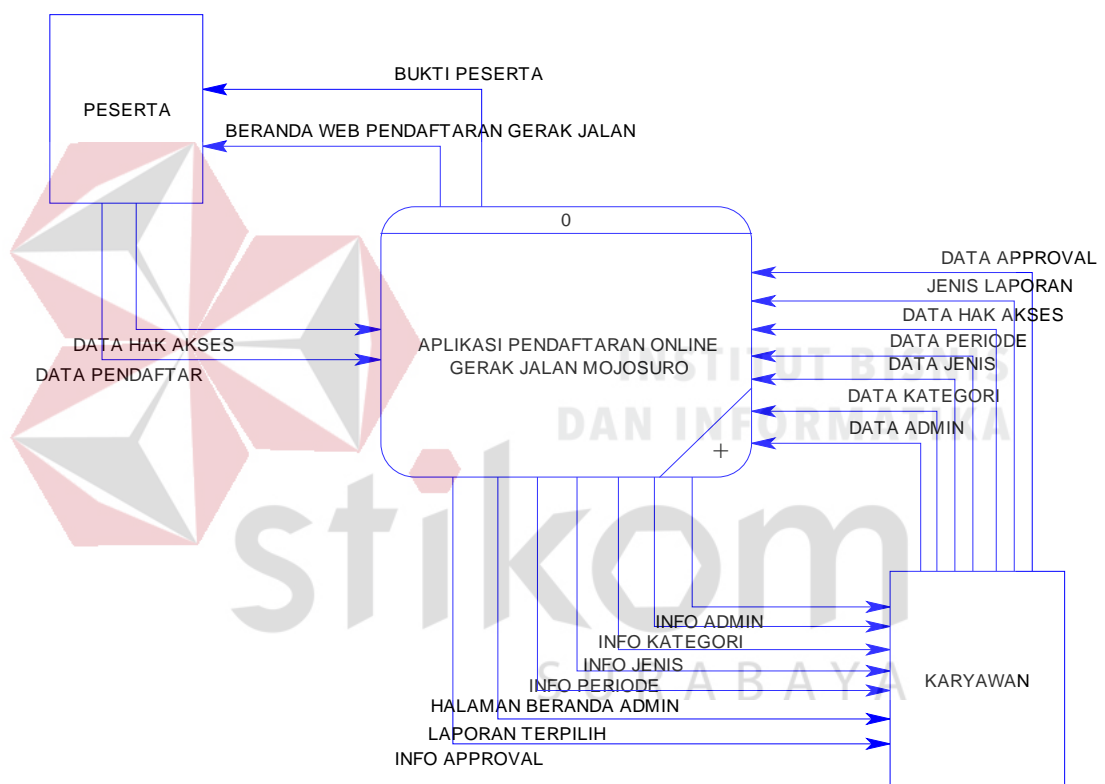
PESERTA

BUKTI PESERTA

BERANDA WEB PENDAFTARAN GERAK JALAN

0

APLIKASI PENDAFTARAN ONLINE GERAK JALAN MOJOSURO

+

DATA HAK AKSES

DATA PENDAFTAR

DATA APPROVAL

JENIS LAPORAN

DATA HAK AKSES

DATA PERIODE

DATA JENIS

DATA KATEGORI

DATA ADMIN

INSTITUT BISNIS DAN INFORMATIKA

stikom

SURABAYA

KARYAWAN

INFO ADMIN

INFO KATEGORI

INFO JENIS

INFO PERIODE

HALAMAN BERANDA ADMIN

LAPORAN TERPILIH

INFO APPROVAL